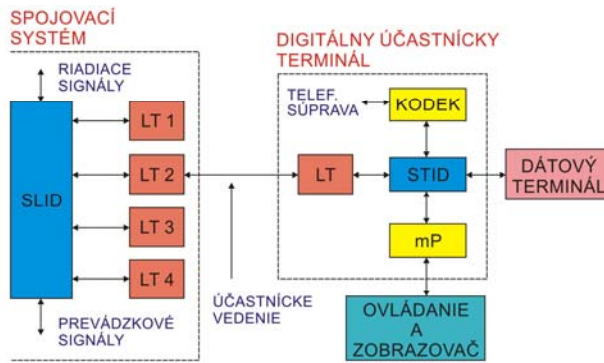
SPOJOVACÍ SYSTÉM

RIADIACE SIGNÁLY

SLID

LT 1

LT 2

LT 3

LT 4

PREVÁDZKOVÉ SIGNÁLY

ÚČASTNÍCKE VEDENIE

DIGITÁLNY ÚČASTNÍCKY TERMINÁL

TELEF. SÚPRAVA

KODEK

LT

STID

mP

DÁTOVÝ TERMINÁL

OVLÁDANIE A ZOBRAZOVAČ